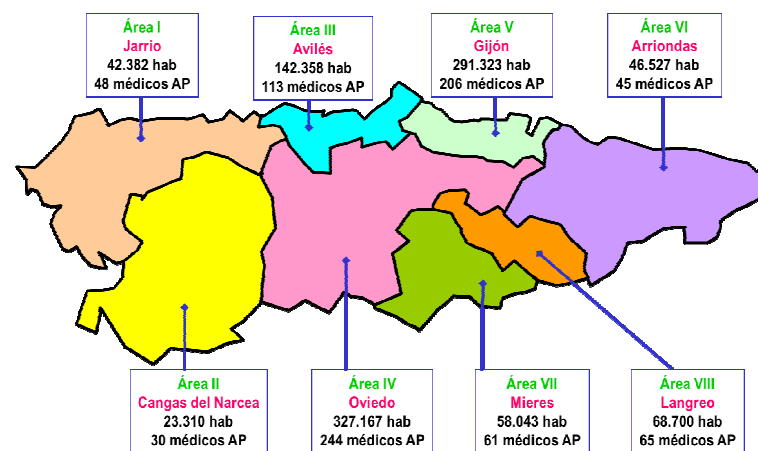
Área I
Jarrio
42.382 hab
48 médicos AP

Área III
Avilés
142.358 hab
113 médicos AP

Área V
Gijón
291.323 hab
206 médicos AP

Área VI
Arriondas
46.527 hab
45 médicos AP

Área II
Cangas del Narcea
23.310 hab
30 médicos AP

Área IV
Oviedo
327.167 hab
244 médicos AP

Área VII
Mieres
58.043 hab
61 médicos AP

Área VIII
Langreo
68.700 hab
65 médicos AP